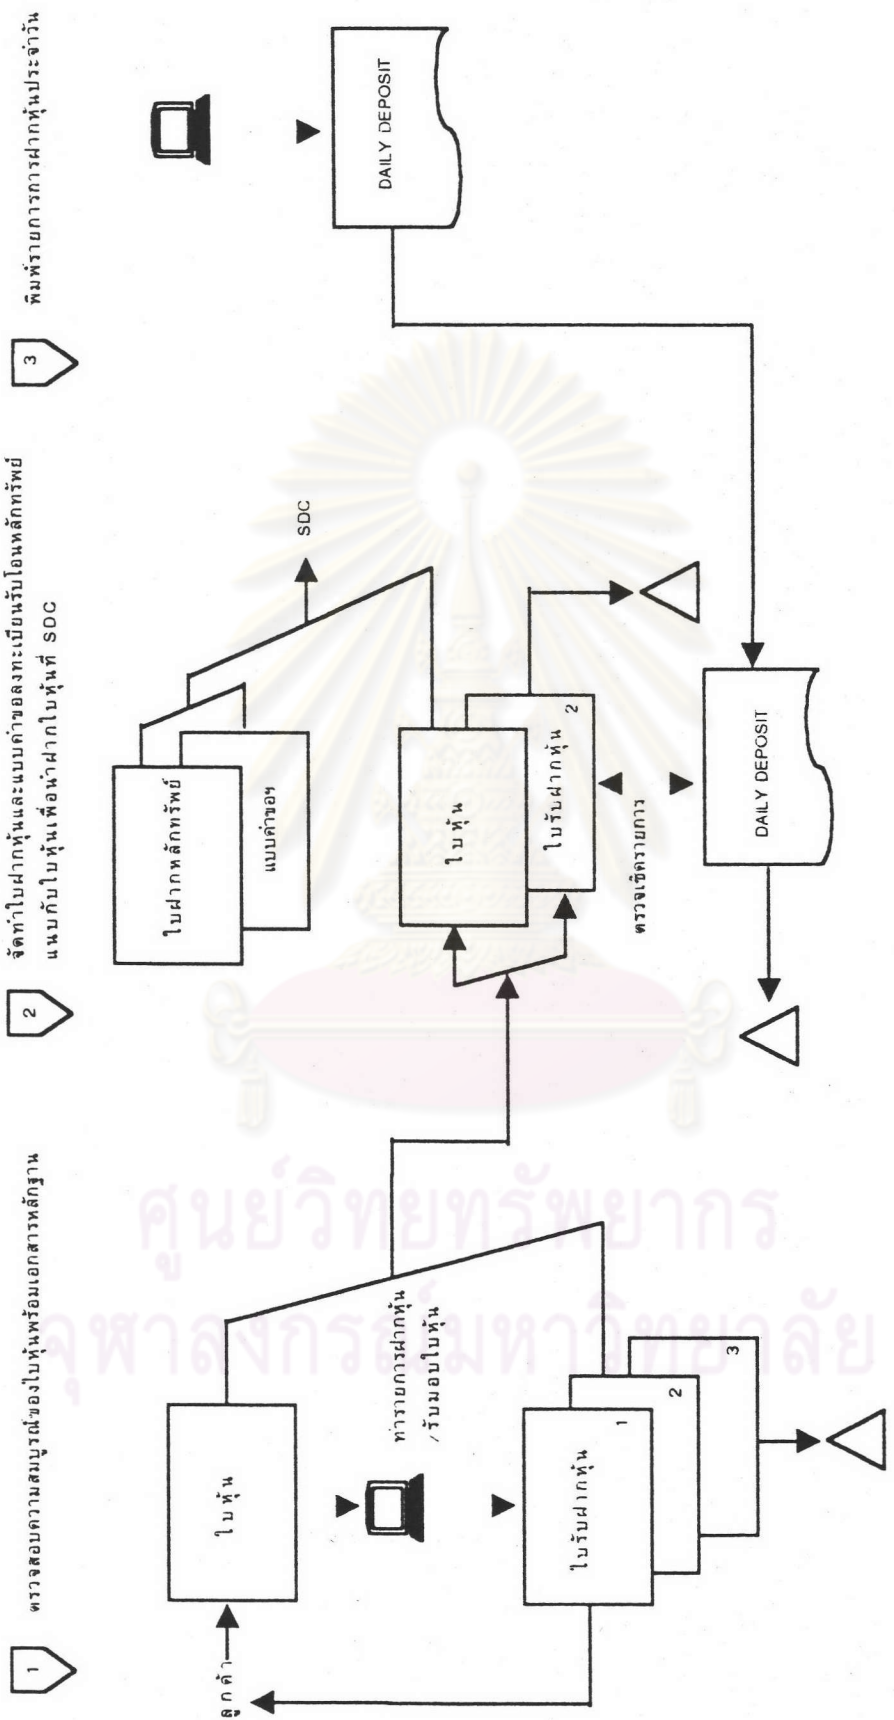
1 ตรวจสอบความสมบูรณ์ของใบหุ้นพร้อมเอกสารหลักฐาน

2 จัดทำใบฝากหุ้นและแบบคำขอลงทะเบียนรับโอนหลักทรัพย์ แนบกับใบหุ้นเพื่อนำฝากใบหุ้นที่ SDC

3 พิมพ์รายการการฝากหุ้นประจำวัน

ลูกค้า

ใบหุ้น

ทำรายการฝากหุ้น /รับมอบใบหุ้น

ใบรับฝากหุ้น 1

2

3

ใบฝากหลักทรัพย์

แบบคำขอ

SDC

ใบหุ้น

ใบรับฝากหุ้น 2

ตรวจเช็ครายการ

DAILY DEPOSIT

DAILY DEPOSIT

ศูนย์วิทยทรัพยากร
จุฬาลงกรณ์มหาวิทยาลัย